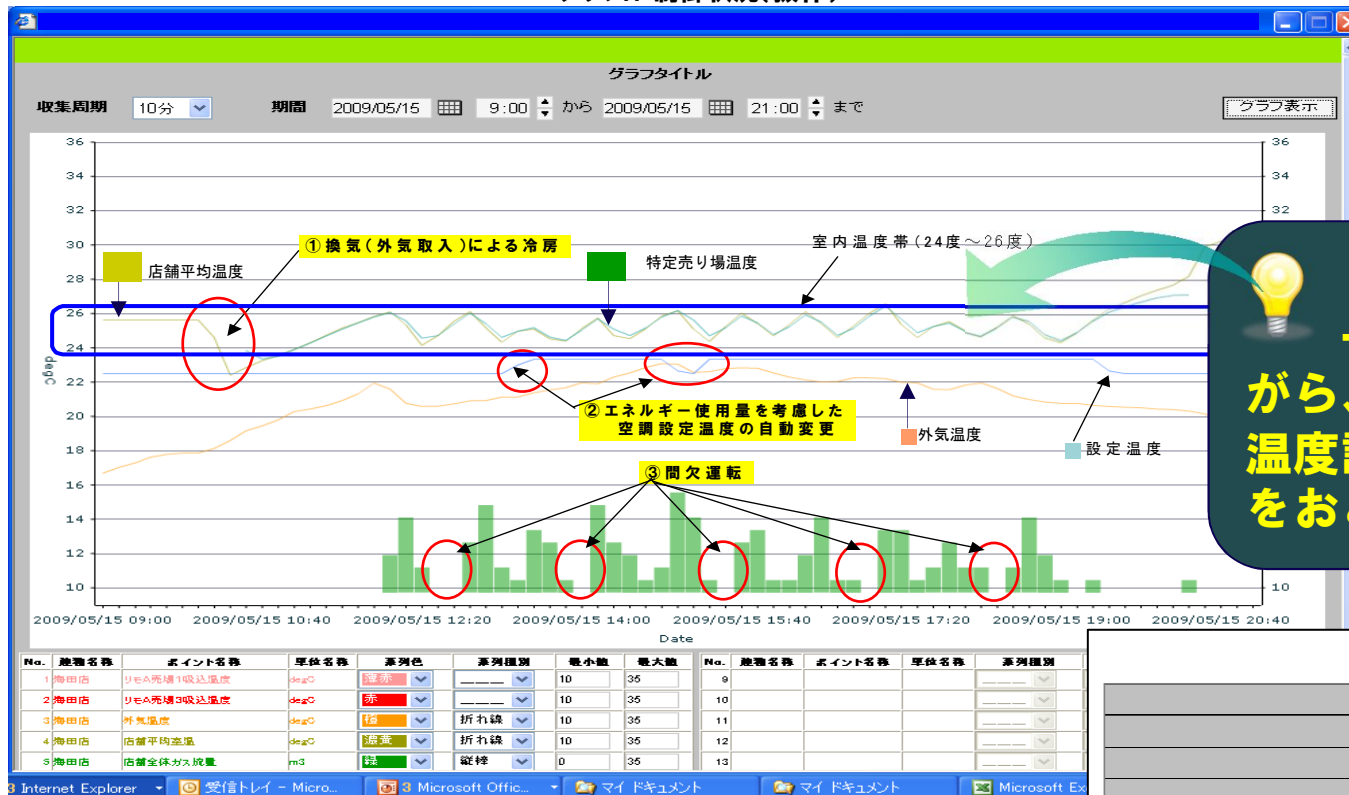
グラフタイトル

収集周期 10分 期間 2009/05/15 9:00 から 2009/05/15 21:00 まで グラフ表示

36 34 32 30 28 26 24 22 20 18 16 14 12 10

degC

店舗平均温度

①換気(外気取入)による冷房

特定売り場温度

室内温度帯(24度～26度)

②エネルギー使用量を考慮した空調設定温度の自動変更

外気温度

設定温度

③間欠運転

36 34 32 10

2009/05/15 09:00 2009/05/15 10:40 2009/05/15 12:20 2009/05/15 14:00 2009/05/15 15:40 2009/05/15 17:20 2009/05/15 19:00 2009/05/15 20:40

Date

がら、
温度
をお

| No. | 建物名称 | ポイント名称 | 単位名称 | 系列色 | 系列種別 | 最小値 | 最大値 |
|---|---|---|---|---|---|---|---|
| 1 | 海田店 | リモA売場1吸込温度 | degC | 薄赤 | ____ | 10 | 35 |
| 2 | 海田店 | リモA売場3吸込温度 | degC | 赤 | ____ | 10 | 35 |
| 3 | 海田店 | 外気温度 | degC | 橙 | 折れ線 | 10 | 35 |
| 4 | 海田店 | 店舗平均室温 | degC | 濃黄 | 折れ線 | 10 | 35 |
| 5 | 海田店 | 店舗全体ガス流量 | m3 | 緑 | 縦棒 | 0 | 35 |

| No. | 建物名称 | ポイント名称 | 単位名称 | 系列種別 |
|---|---|---|---|---|
| 9 | | | | ____ |
| 10 | | | | ____ |
| 11 | | | | ____ |
| 12 | | | | ____ |
| 13 | | | | ____ |

3 Internet Explorer 受信トレイ - Micro... 3 Microsoft Offic... マイ ドキュメント マイ ドキュメント Microsoft Ex